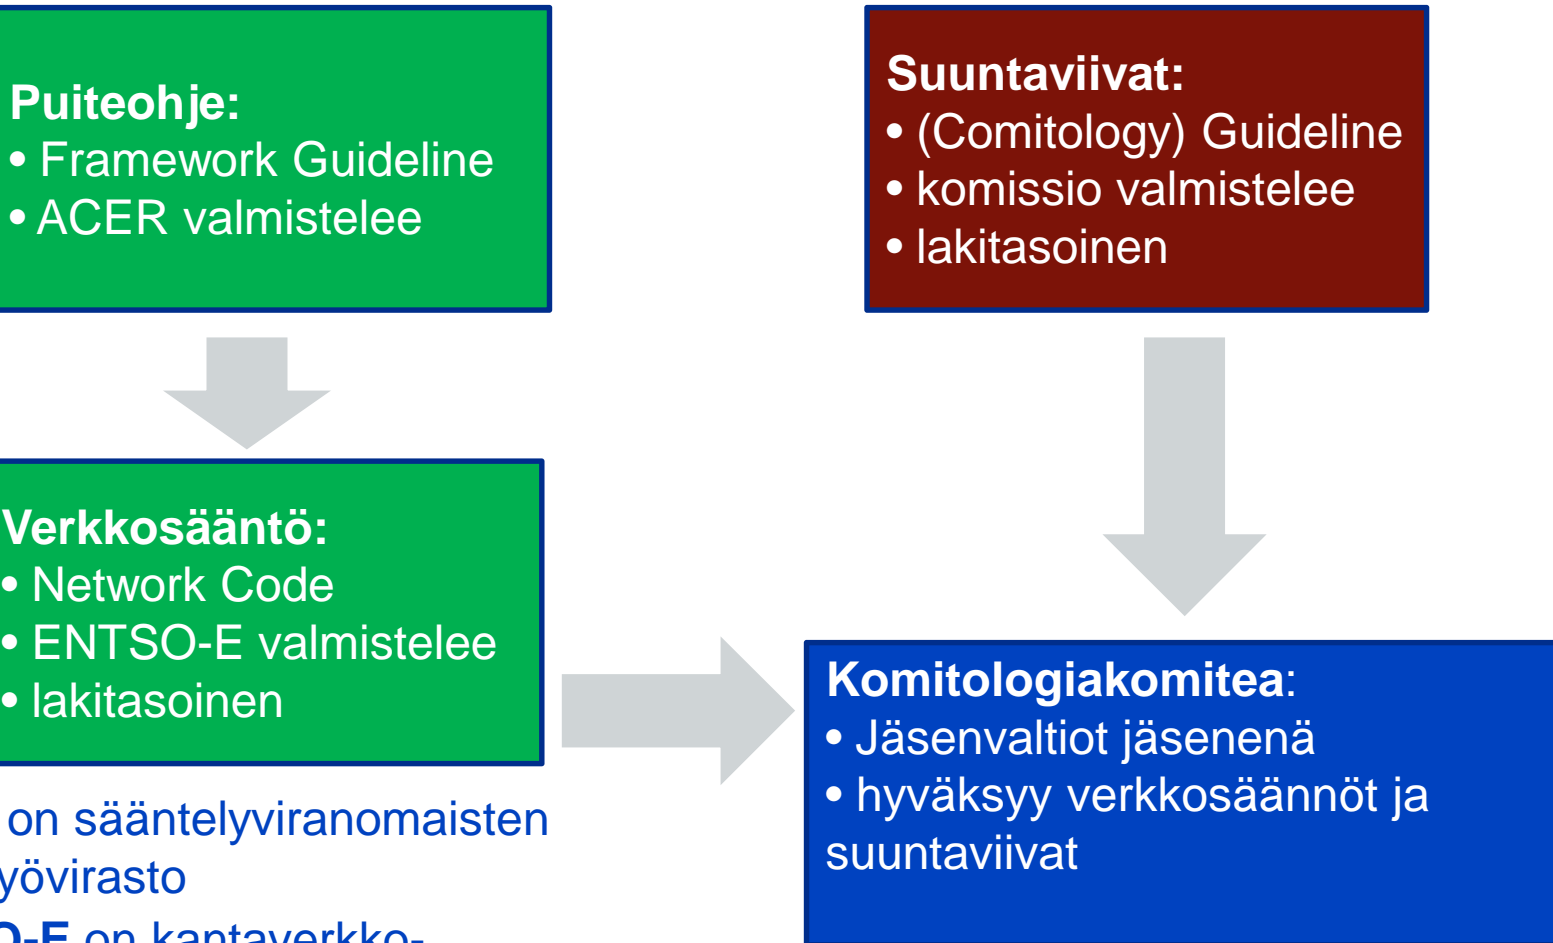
**Puiteohje:**
• Framework Guideline
• ACER valmistelee

**Suuntaviivat:**
• (Comitology) Guideline
• komissio valmistelee
• lakitasoinen

**Verkkosääntö:**
• Network Code
• ENTSO-E valmistelee
• lakitasoinen

**Komitologiakomitea**:
• Jäsenvaltiot jäsenenä
• hyväksyy verkkosäännöt ja suuntaviivat

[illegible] on sääntelyviranomaisten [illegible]yövirasto
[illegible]O-E on kantaverkko-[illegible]